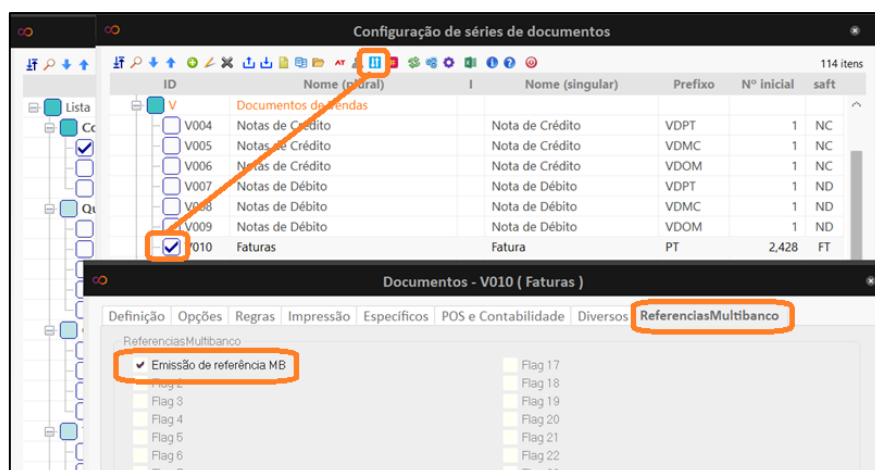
Configuração de séries de documentos

114 itens

| ID | Nome (plural) | I | Nome (singular) | Prefixo | Nº inicial | saft |
|---|---|---|---|---|---|---|
| V | Documentos de Vendas | | | | | |
| V004 | Notas de Crédito | | Nota de Crédito | VDPT | 1 | NC |
| V005 | Notas de Crédito | | Nota de Crédito | VDMC | 1 | NC |
| V006 | Notas de Crédito | | Nota de Crédito | VDOM | 1 | NC |
| V007 | Notas de Débito | | Nota de Débito | VDPT | 1 | ND |
| V008 | Notas de Débito | | Nota de Débito | VDMC | 1 | ND |
| V009 | Notas de Débito | | Nota de Débito | VDOM | 1 | ND |
| V010 | Faturas | | Fatura | PT | 2,428 | FT |

Lista

Documentos - V010 ( Faturas )

Definição | Opções | Regras | Impressão | Específicos | POS e Contabilidade | Diversos | ReferenciasMultibanco

ReferenciasMultibanco

Emissão de referência MB
Flag 2
Flag 3
Flag 4
Flag 5
Flag 6

Flag 17
Flag 18
Flag 19
Flag 20
Flag 21
Flag 22